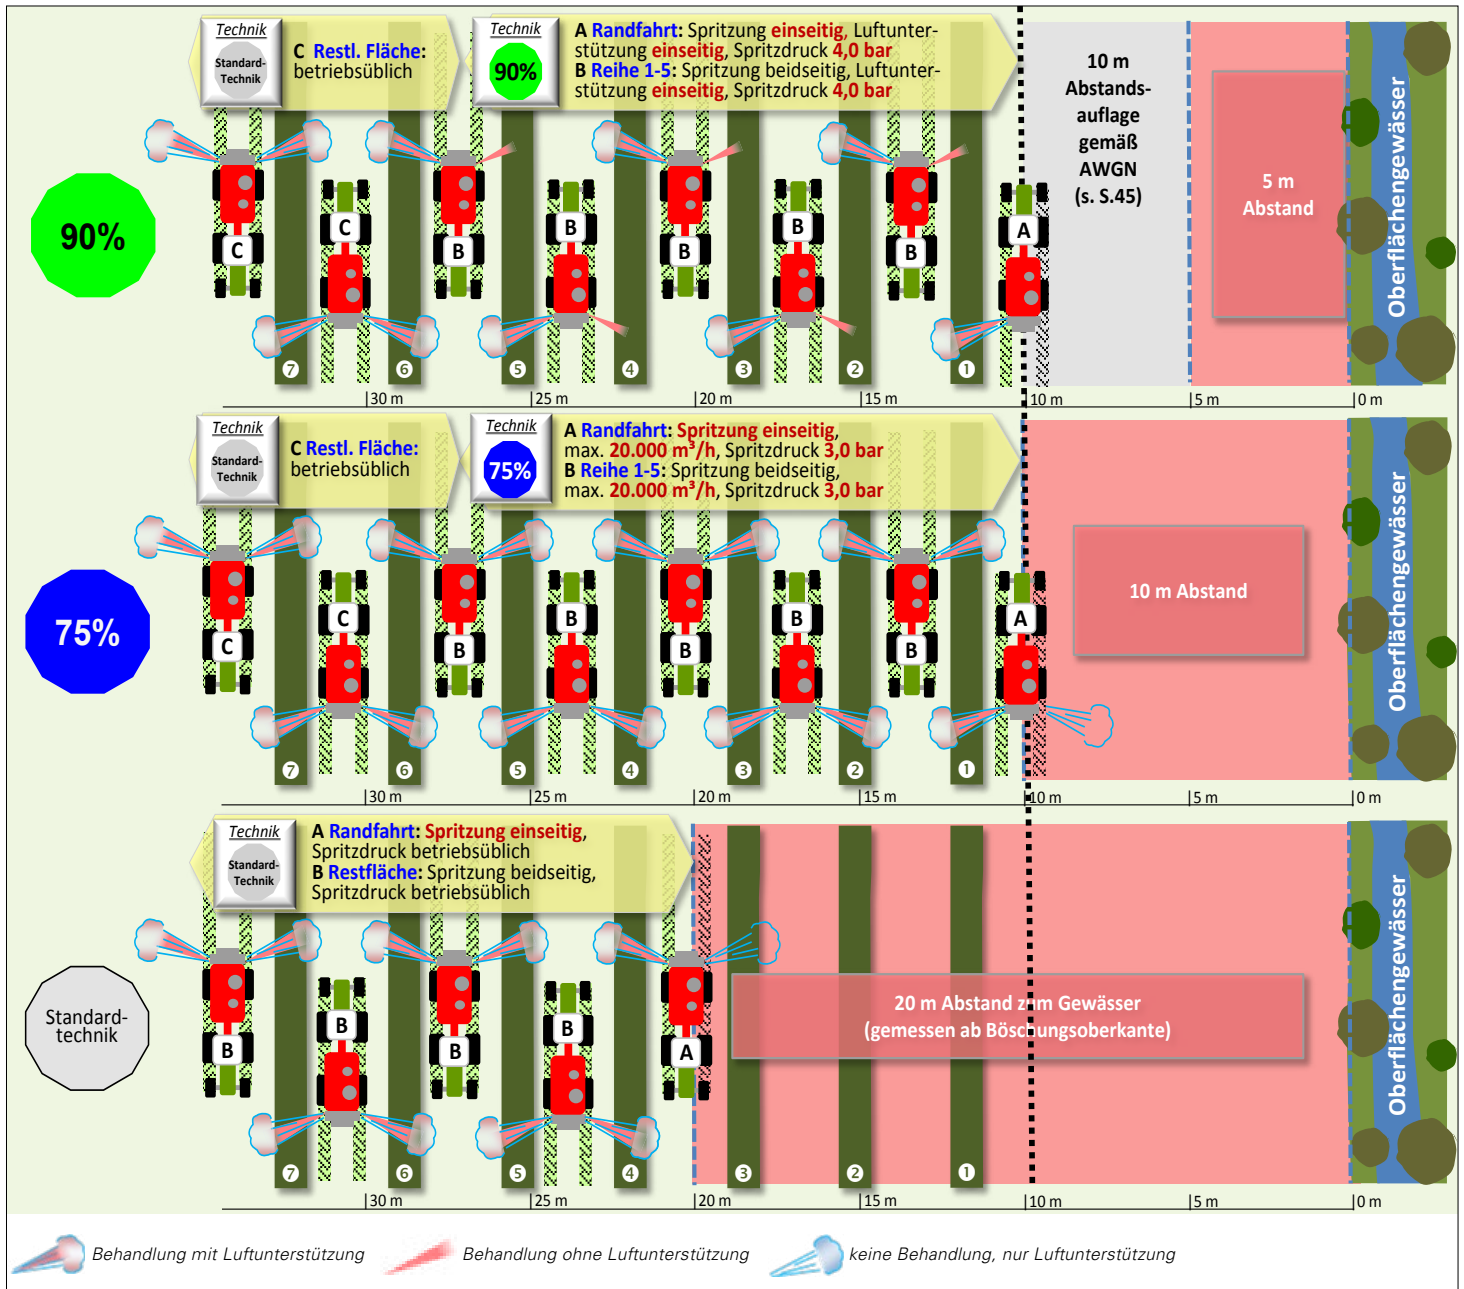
Technik
Standard-Technik
C Restl. Fläche: betriebsüblich

Technik
90%
A Randfahrt: Spritzung einseitig, Luftunterstützung einseitig, Spritzdruck 4,0 bar
B Reihe 1-5: Spritzung beidseitig, Luftunterstützung einseitig, Spritzdruck 4,0 bar

10 m Abstandsauflage gemäß AWGN (s. S.45)

5 m Abstand

Oberflächengewässer

90%

C C B B B B B A

7 6 5 4 3 2 1

|30 m |25 m |20 m |15 m |10 m |5 m |0 m

Technik
Standard-Technik
C Restl. Fläche: betriebsüblich

Technik
75%
A Randfahrt: Spritzung einseitig, max. 20.000 m³/h, Spritzdruck 3,0 bar
B Reihe 1-5: Spritzung beidseitig, max. 20.000 m³/h, Spritzdruck 3,0 bar

10 m Abstand

Oberflächengewässer

75%

C C B B B B B A

7 6 5 4 3 2 1

|30 m |25 m |20 m |15 m |10 m |5 m |0 m

Technik
Standard-Technik
A Randfahrt: Spritzung einseitig, Spritzdruck betriebsüblich
B Restfläche: Spritzung beidseitig, Spritzdruck betriebsüblich

20 m Abstand zum Gewässer (gemessen ab Böschungsoberkante)

Oberflächengewässer

Standard-technik

B B B B A

7 6 5 4 3 2 1

|30 m |25 m |20 m |15 m |10 m |5 m |0 m

Behandlung mit Luftunterstützung
Behandlung ohne Luftunterstützung
keine Behandlung, nur Luftunterstützung